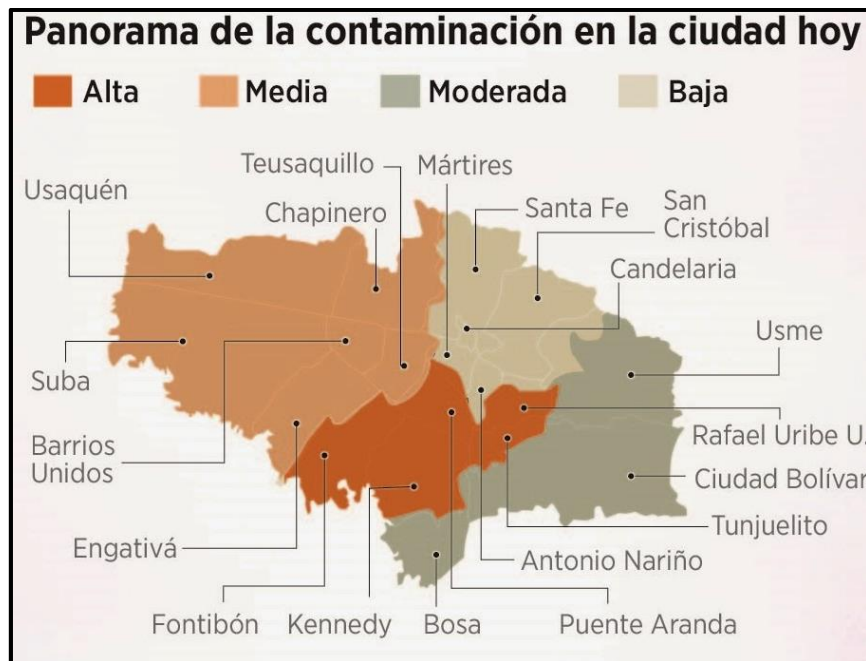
Panorama de la contaminación en la ciudad hoy

Alta
Media
Moderada
Baja

Usaquén
Teusaquillo
Mártires
Chapinero
Santa Fe
San Cristóbal
Candelaria
Usme
Suba
Barrios Unidos
Rafael Uribe U.
Ciudad Bolívar
Tunjuelito
Engativá
Antonio Nariño
Fontibón
Kennedy
Bosa
Puente Aranda